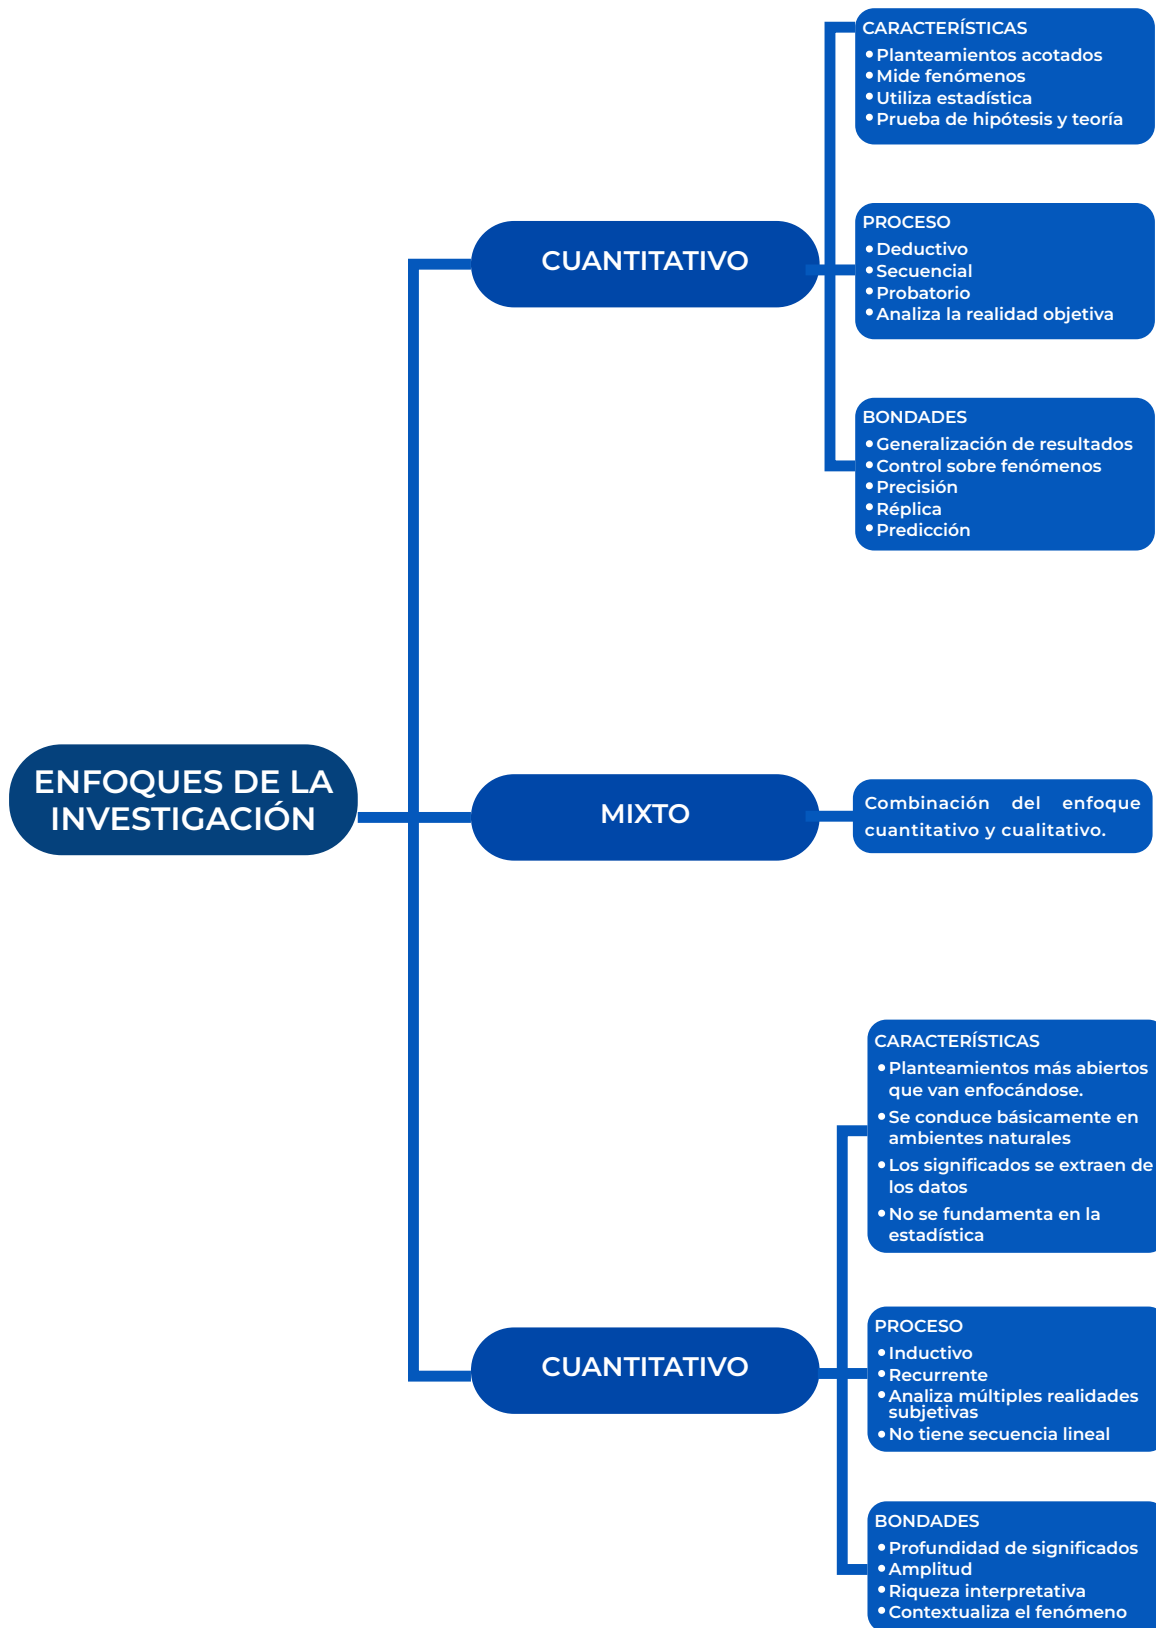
ENFOQUES DE LA INVESTIGACIÓN

CUANTITATIVO

CARACTERÍSTICAS
• Planteamientos acotados
• Mide fenómenos
• Utiliza estadística
• Prueba de hipótesis y teoría

PROCESO
• Deductivo
• Secuencial
• Probatorio
• Analiza la realidad objetiva

BONDADES
• Generalización de resultados
• Control sobre fenómenos
• Precisión
• Réplica
• Predicción

MIXTO

Combinación del enfoque cuantitativo y cualitativo.

CUANTITATIVO

CARACTERÍSTICAS
• Planteamientos más abiertos que van enfocándose.
• Se conduce básicamente en ambientes naturales
• Los significados se extraen de los datos
• No se fundamenta en la estadística

PROCESO
• Inductivo
• Recurrente
• Analiza múltiples realidades subjetivas
• No tiene secuencia lineal

BONDADES
• Profundidad de significados
• Amplitud
• Riqueza interpretativa
• Contextualiza el fenómeno